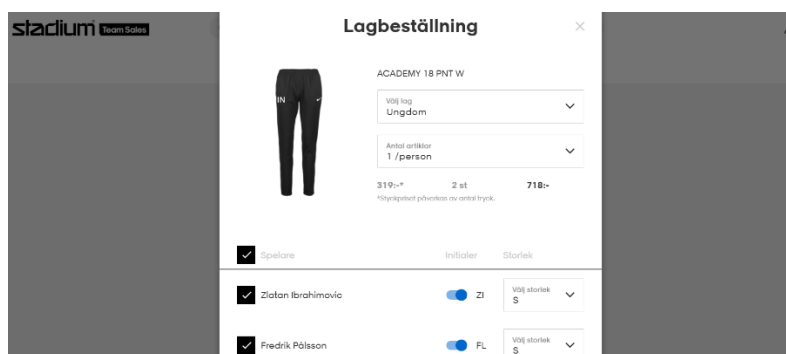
stadium Team Sales

Lagbeställning

×

IN

ACADEMY 18 PNT W

Välj lag
Ungdom

Antal artiklar
1 /person

319:-*

2 st

718:-

*Styckpriset påverkas av antal tryck.

Spelare

Initialer

Storlek

Zlatan Ibrahimovic

ZI

Välj storlek
S

Fredrik Pålsson

FL

Välj storlek
S